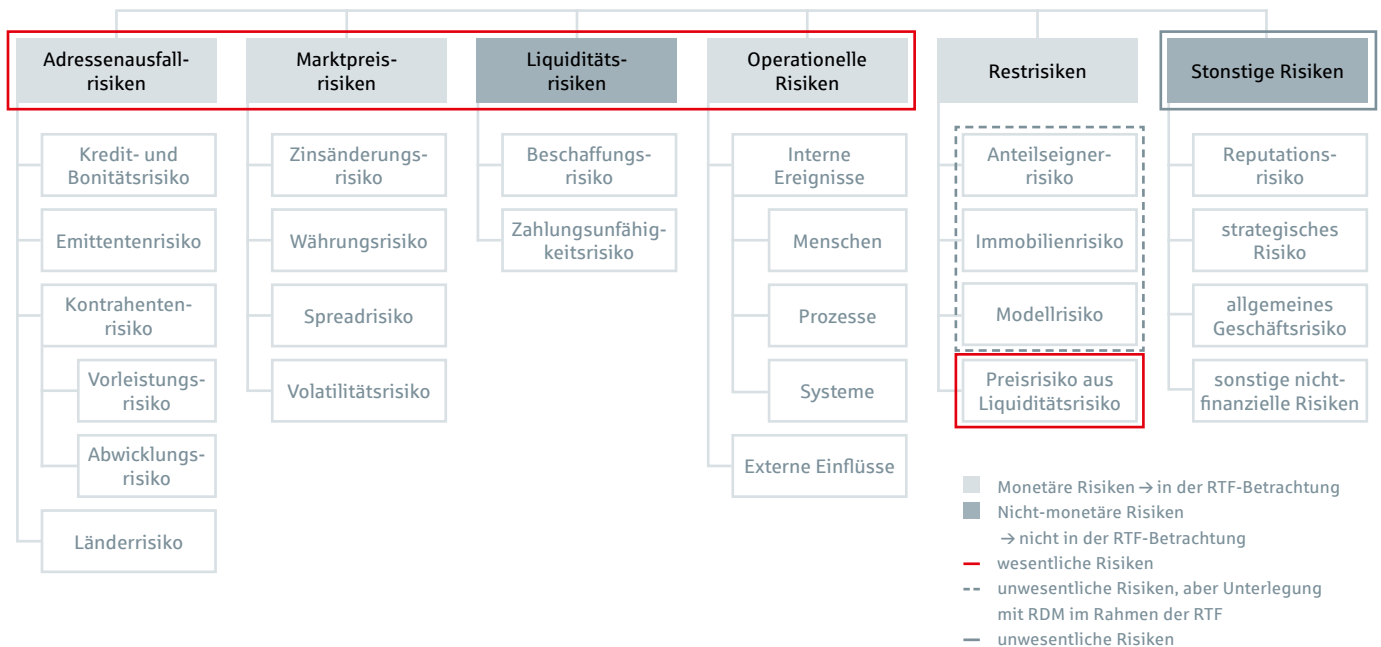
Adressenausfallrisiken

Kredit- und Bonitätsrisiko

Emittentenrisiko

Kontrahentenrisiko

Vorleistungsrisiko

Abwicklungsrisiko

Länderrisiko

Marktpreisrisiken

Zinsänderungsrisiko

Währungsrisiko

Spreadrisiko

Volatilitätsrisiko

Liquiditätsrisiken

Beschaffungsrisiko

Zahlungsunfähigkeitsrisiko

Operationelle Risiken

Interne Ereignisse

Menschen

Prozesse

Systeme

Externe Einflüsse

Restrisiken

Anteilseignerrisiko

Immobilienrisiko

Modellrisiko

Preisrisiko aus Liquiditätsrisiko

Stonstige Risiken

Reputationsrisiko

strategisches Risiko

allgemeines Geschäftsrisiko

sonstige nichtfinanzielle Risiken

Monetäre Risiken → in der RTF-Betrachtung
Nicht-monetäre Risiken → nicht in der RTF-Betrachtung
wesentliche Risiken
unwesentliche Risiken, aber Unterlegung mit RDM im Rahmen der RTF
unwesentliche Risiken